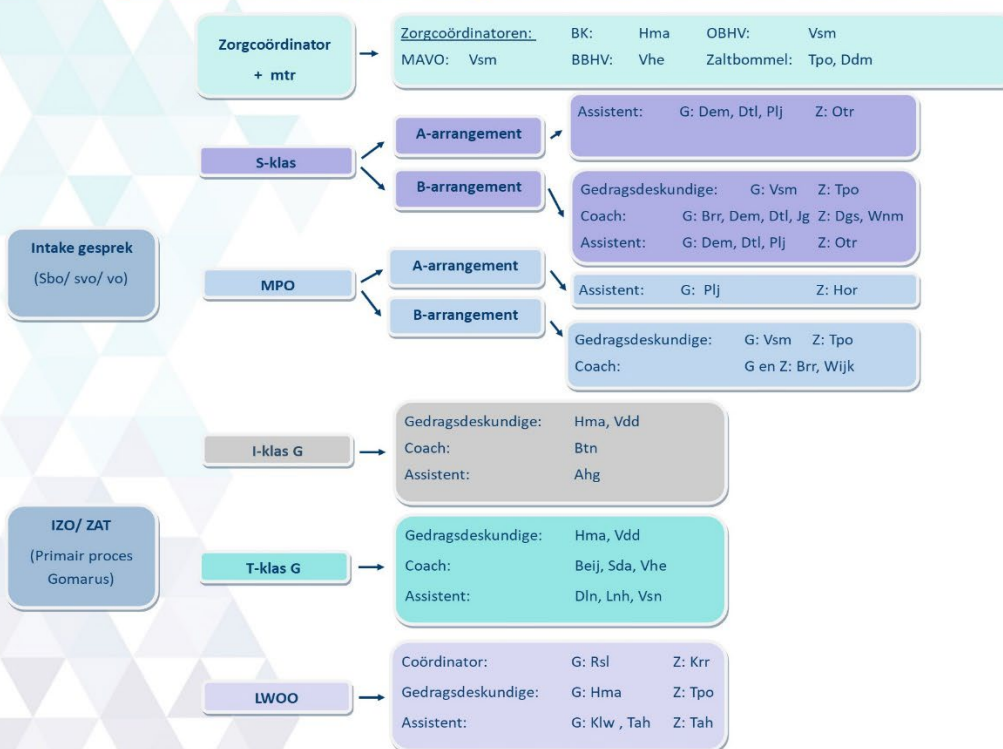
Zorgcoördinator + mtr

Zorgcoördinatoren: BK: Hma OBHV: Vsm
MAVO: Vsm BBHV: Vhe Zaltbommel: Tpo, Ddm

S-klas

A-arrangement

Assistent: G: Dem, Dtl, Plj Z: Otr

B-arrangement

Gedragsdeskundige: G: Vsm Z: Tpo
Coach: G: Brr, Dem, Dtl, Jg Z: Dgs, Wnm
Assistent: G: Dem, Dtl, Plj Z: Otr

Intake gesprek (Sbo/ svo/ vo)

MPO

A-arrangement

Assistent: G: Plj Z: Hor

B-arrangement

Gedragsdeskundige: G: Vsm Z: Tpo
Coach: G en Z: Brr, Wijk

I-klas G

Gedragsdeskundige: Hma, Vdd
Coach: Btn
Assistent: Ahg

IZO/ ZAT (Primair proces Gomarus)

T-klas G

Gedragsdeskundige: Hma, Vdd
Coach: Beij, Sda, Vhe
Assistent: Dln, Lnh, Vsn

LWOO

Coördinator: G: Rsl Z: Krr
Gedragsdeskundige: G: Hma Z: Tpo
Assistent: G: Klw , Tah Z: Tah